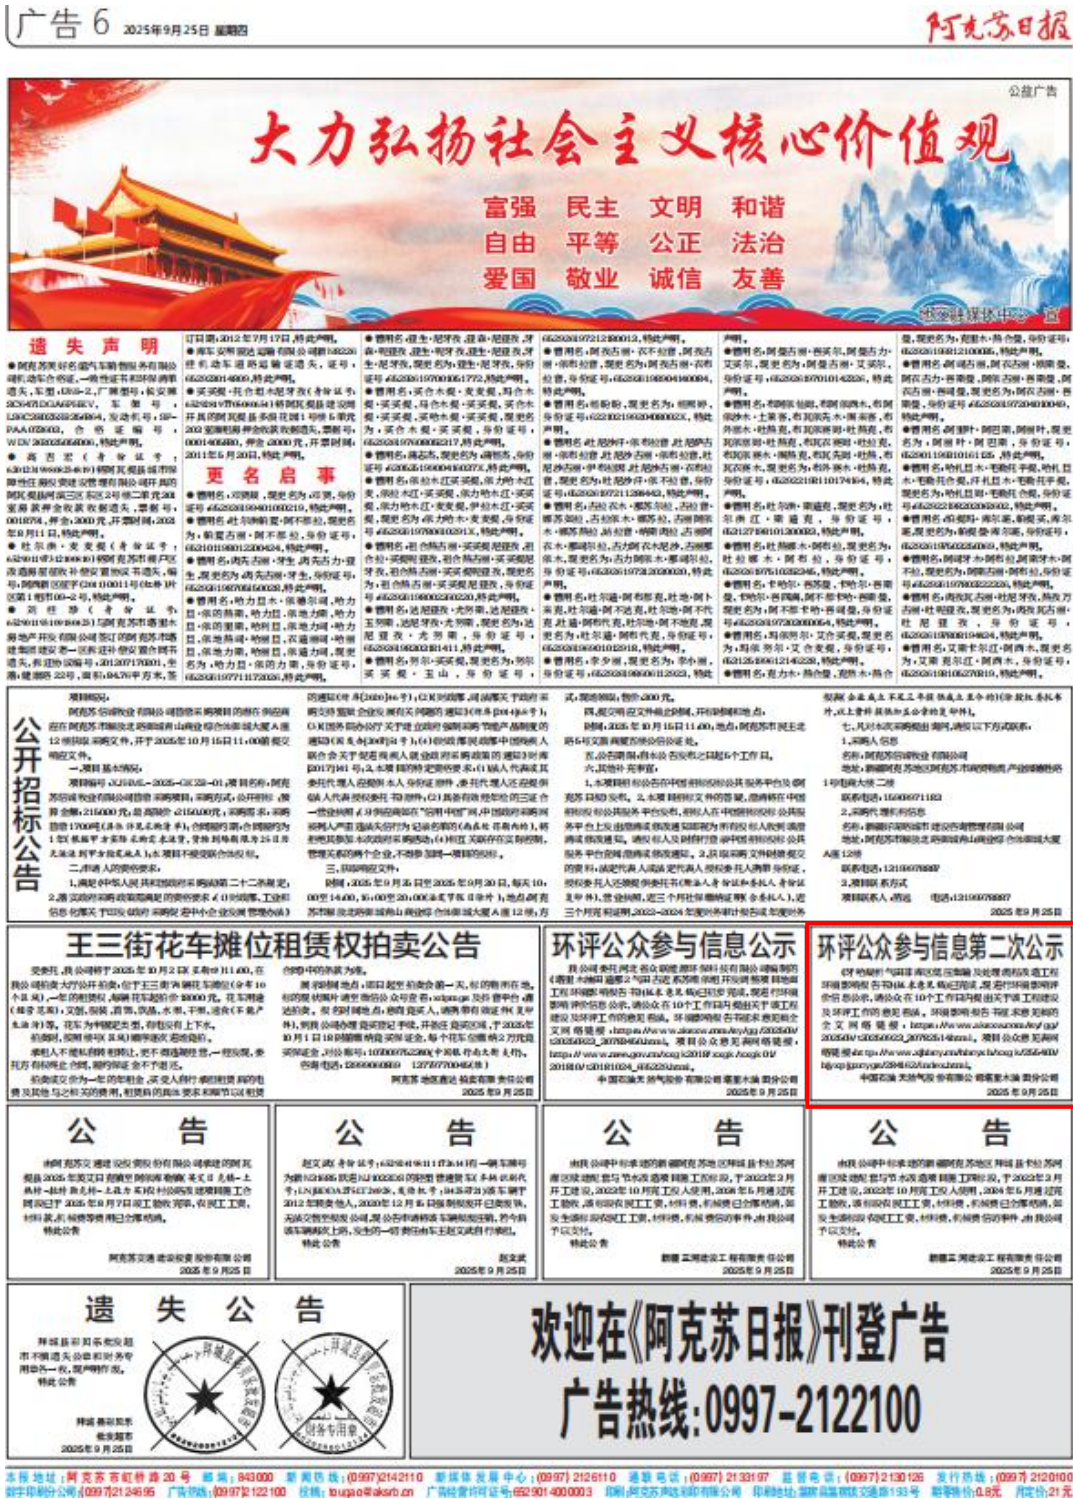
广告 6 2025年9月25日 星期四

阿克苏日报

公益广告

大力弘扬社会主义核心价值观

富强 民主 文明 和谐
自由 平等 公正 法治
爱国 敬业 诚信 友善

遗 失 声 明

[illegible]

更 名 启 事

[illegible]

公开招标公告

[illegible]

王三街花车摊位租赁权拍卖公告

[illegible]

环评公众参与信息公示

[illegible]

环评公众参与信息第二次公示

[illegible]

2025年9月25日

公 告

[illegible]

2025年9月25日

公 告

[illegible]

2025年9月25日

公 告

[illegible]

2025年9月25日

公 告

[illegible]

2025年9月25日

遗 失 公 告

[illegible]

2025年9月25日

欢迎在《阿克苏日报》刊登广告
广告热线:0997-2122100

本报地址:阿克苏市红桥路20号 邮编:843000 新闻热线:(0997)2142110 新媒体发展中心:(0997)2126110 通联电话:(0997)2133197 监督电话:(0997)2130126 发行热线:(0997)2120100
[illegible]